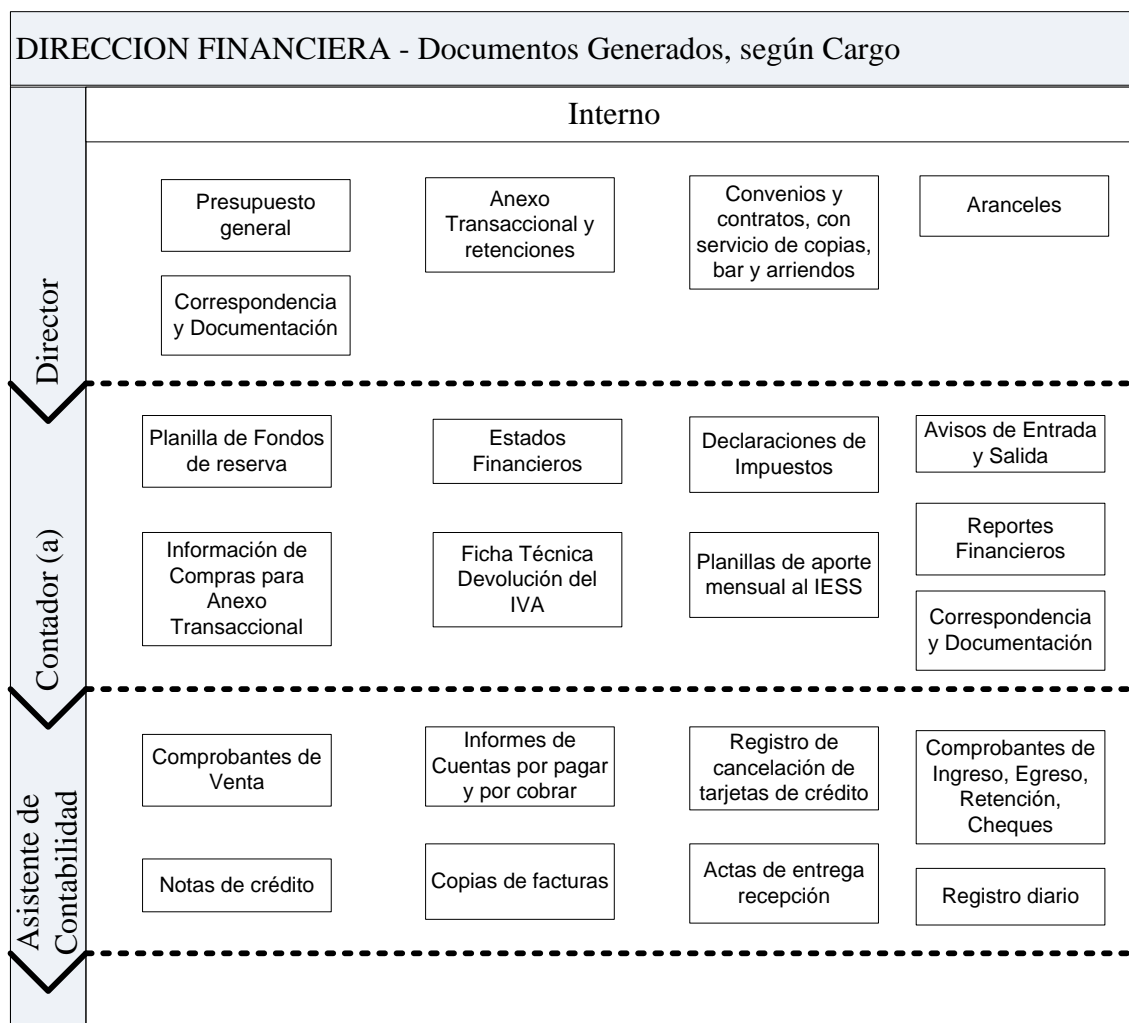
DIRECCION FINANCIERA - Documentos Generados, según Cargo

Interno

Director

Presupuesto general

Anexo Transaccional y retenciones

Convenios y contratos, con servicio de copias, bar y arriendos

Aranceles

Correspondencia y Documentación

Contador (a)

Planilla de Fondos de reserva

Estados Financieros

Declaraciones de Impuestos

Avisos de Entrada y Salida

Información de Compras para Anexo Transaccional

Ficha Técnica Devolución del IVA

Planillas de aporte mensual al IESS

Reportes Financieros

Correspondencia y Documentación

Asistente de Contabilidad

Comprobantes de Venta

Informes de Cuentas por pagar y por cobrar

Registro de cancelación de tarjetas de crédito

Comprobantes de Ingreso, Egreso, Retención, Cheques

Notas de crédito

Copias de facturas

Actas de entrega recepción

Registro diario